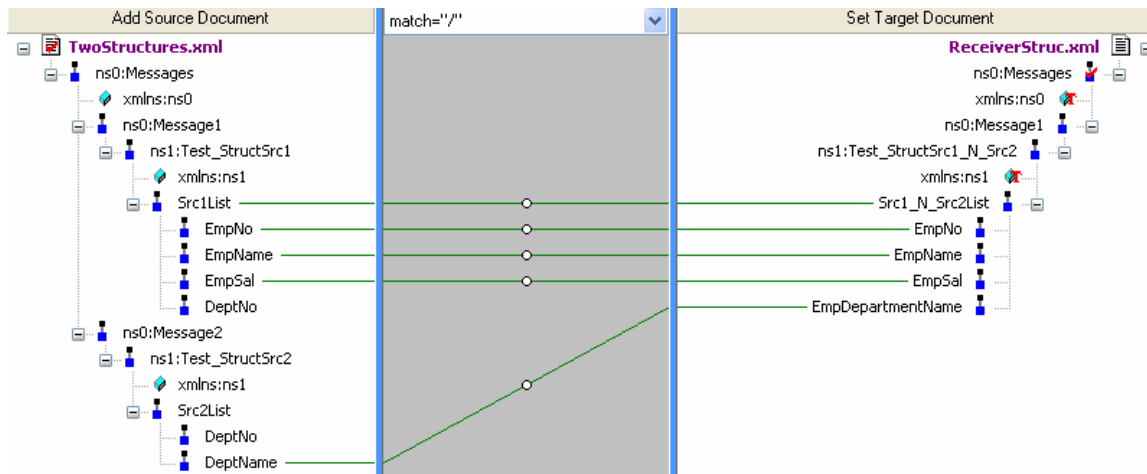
Add Source Document

match="/"

Set Target Document

TwoStructures.xml
ns0:Messages
xmlns:ns0
ns0:Message1
ns1:Test_StructSrc1
xmlns:ns1
Src1List
EmpNo
EmpName
EmpSal
DeptNo
ns0:Message2
ns1:Test_StructSrc2
xmlns:ns1
Src2List
DeptNo
DeptName

ReceiverStruc.xml
ns0:Messages
xmlns:ns0
ns0:Message1
ns1:Test_StructSrc1_N_Src2
xmlns:ns1
Src1_N_Src2List
EmpNo
EmpName
EmpSal
EmpDepartmentName